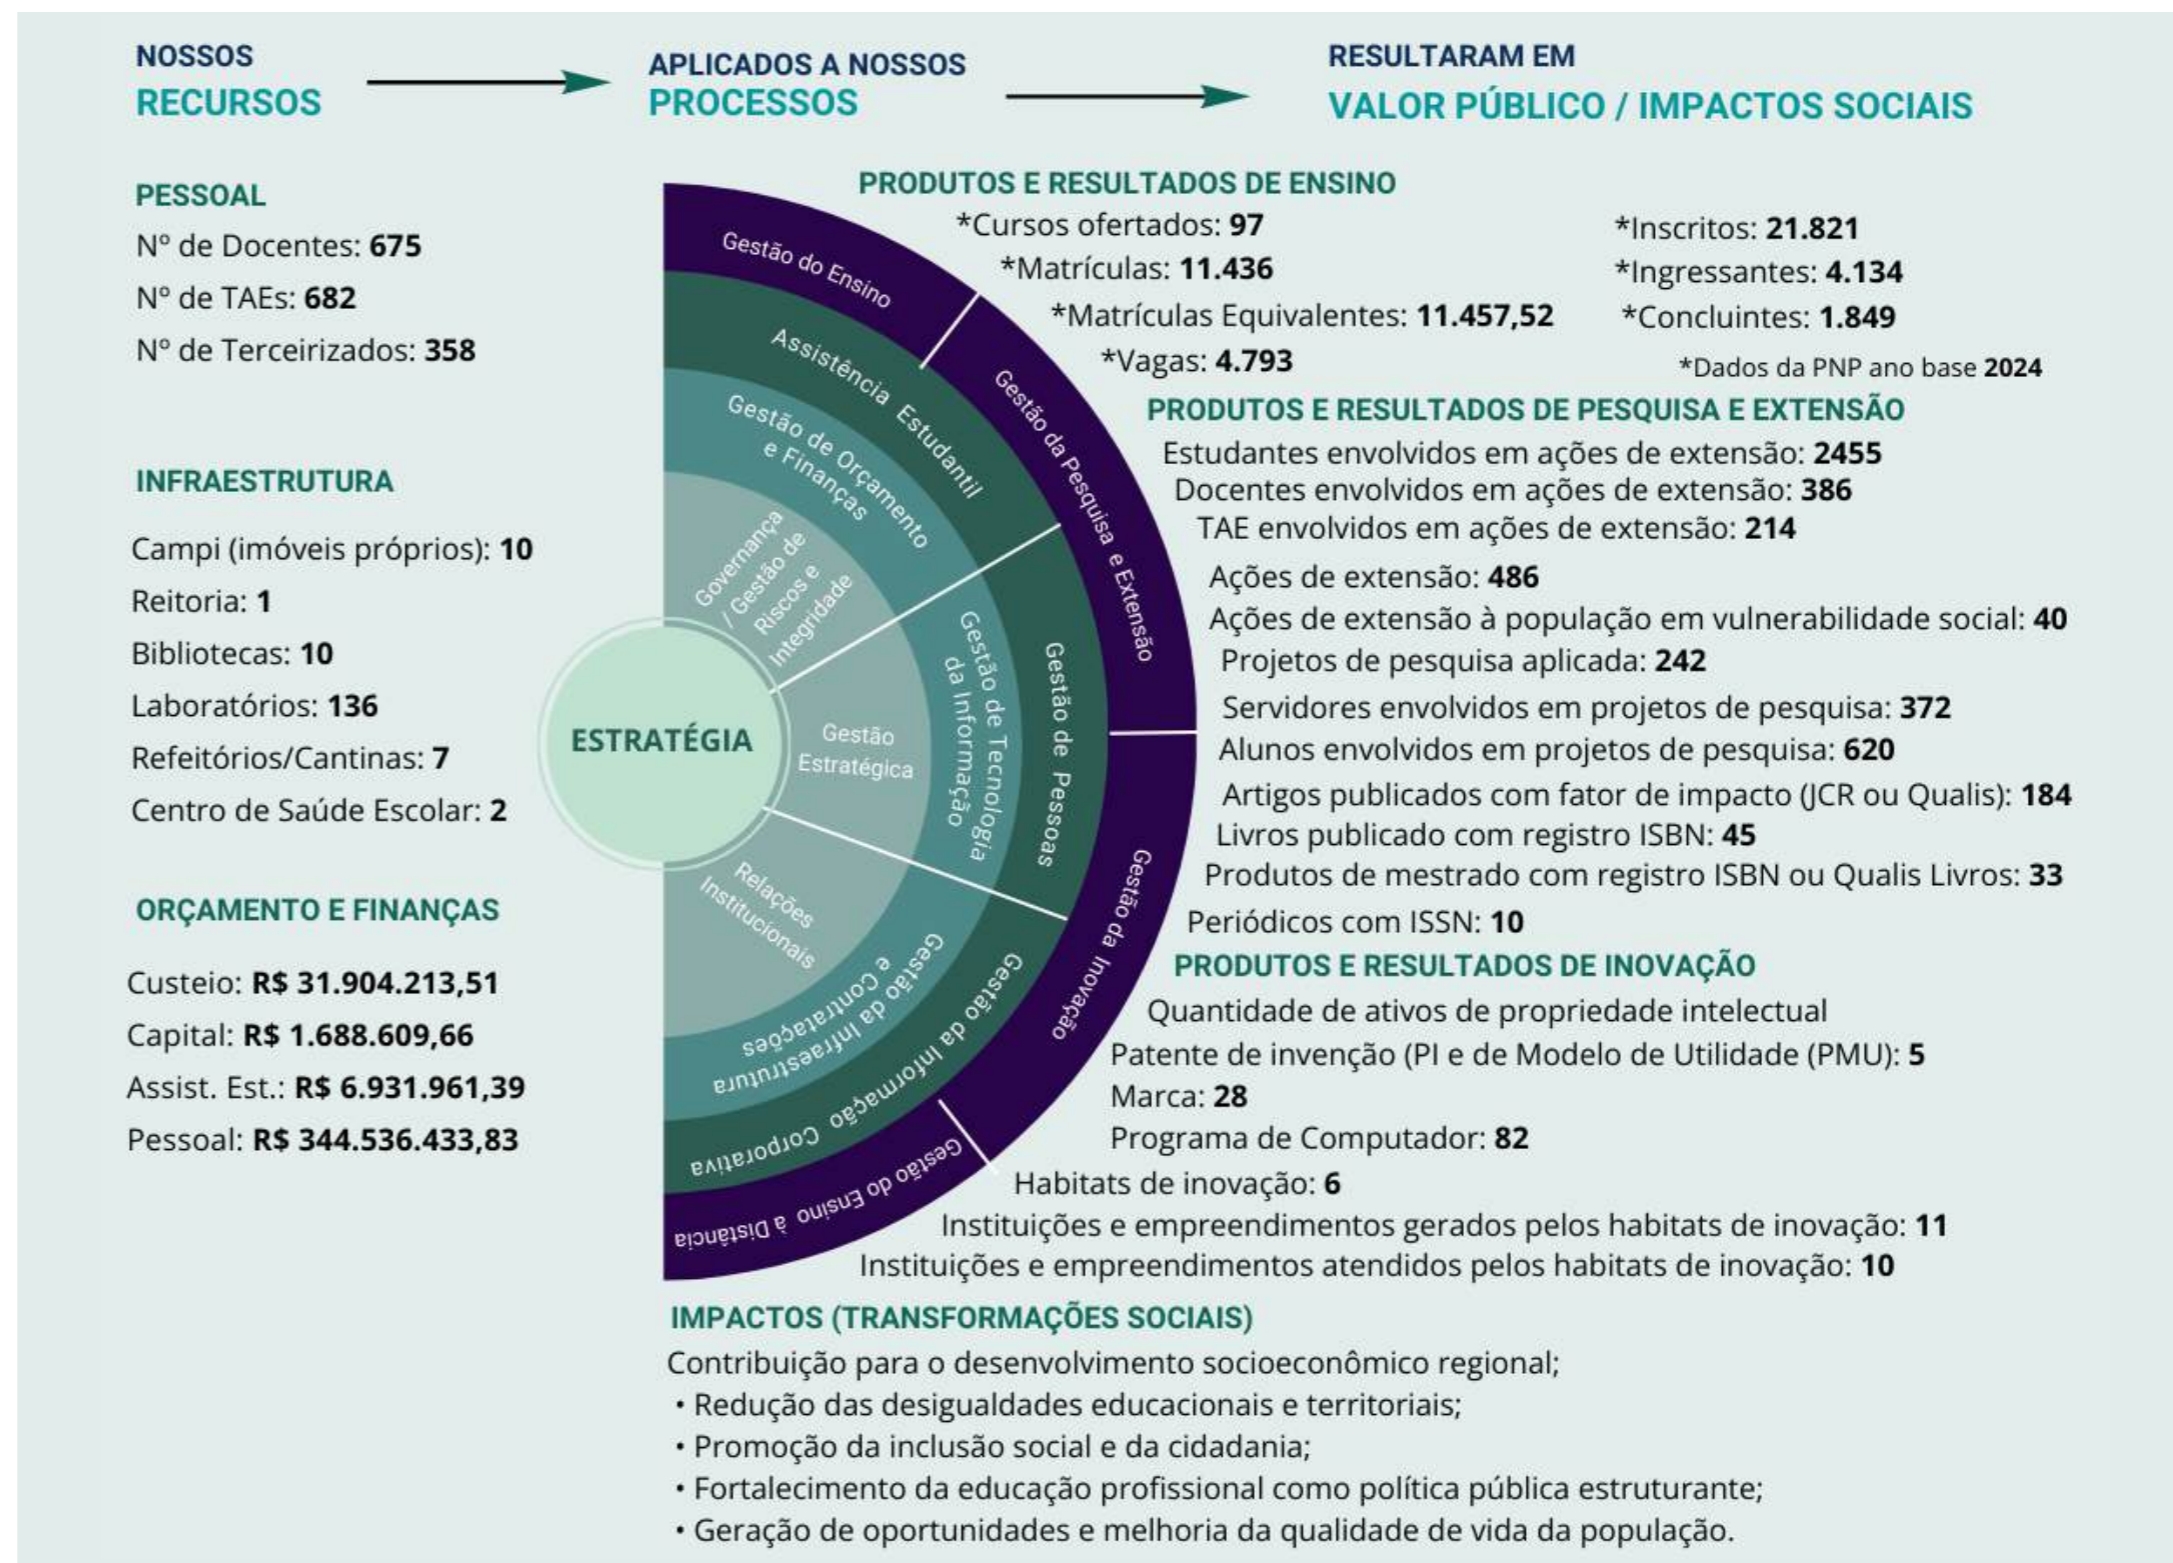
NOSSOS
RECURSOS

APLICADOS A NOSSOS
PROCESSOS

RESULTARAM EM
VALOR PÚBLICO / IMPACTOS SOCIAIS

PESSOAL
Nº de Docentes: **675**
Nº de TAEs: **682**
Nº de Terceirizados: **358**

INFRAESTRUTURA
Campi (imóveis próprios): **10**
Reitoria: **1**
Bibliotecas: **10**
Laboratórios: **136**
Refeitórios/Cantinas: **7**
Centro de Saúde Escolar: **2**

ORÇAMENTO E FINANÇAS
Custeio: **R$ 31.904.213,51**
Capital: **R$ 1.688.609,66**
Assist. Est.: **R$ 6.931.961,39**
Pessoal: **R$ 344.536.433,83**

Gestão do Ensino
Assistência Estudantil
Gestão de Orçamento e Finanças
Governança / Gestão de Riscos e Integridade
ESTRATÉGIA
Gestão Estratégica
Gestão de Tecnologia da Informação
Gestão de Pessoas
Gestão da Pesquisa e Extensão
Relações Institucionais
Gestão da Infraestrutura e Contratações
Gestão da Informação Corporativa
Gestão da Inovação
Gestão do Ensino à Distância

PRODUTOS E RESULTADOS DE ENSINO
*Cursos ofertados: **97**
*Matrículas: **11.436**
*Matrículas Equivalentes: **11.457,52**
*Vagas: **4.793**
*Inscritos: **21.821**
*Ingressantes: **4.134**
*Concluintes: **1.849**
*Dados da PNP ano base **2024**

PRODUTOS E RESULTADOS DE PESQUISA E EXTENSÃO
Estudantes envolvidos em ações de extensão: **2455**
Docentes envolvidos em ações de extensão: **386**
TAE envolvidos em ações de extensão: **214**
Ações de extensão: **486**
Ações de extensão à população em vulnerabilidade social: **40**
Projetos de pesquisa aplicada: **242**
Servidores envolvidos em projetos de pesquisa: **372**
Alunos envolvidos em projetos de pesquisa: **620**
Artigos publicados com fator de impacto (JCR ou Qualis): **184**
Livros publicado com registro ISBN: **45**
Produtos de mestrado com registro ISBN ou Qualis Livros: **33**
Periódicos com ISSN: **10**

PRODUTOS E RESULTADOS DE INOVAÇÃO
Quantidade de ativos de propriedade intelectual
Patente de invenção (PI e de Modelo de Utilidade (PMU): **5**
Marca: **28**
Programa de Computador: **82**
Habitats de inovação: **6**
Instituições e empreendimentos gerados pelos habitats de inovação: **11**
Instituições e empreendimentos atendidos pelos habitats de inovação: **10**

IMPACTOS (TRANSFORMAÇÕES SOCIAIS)
Contribuição para o desenvolvimento socioeconômico regional;
• Redução das desigualdades educacionais e territoriais;
• Promoção da inclusão social e da cidadania;
• Fortalecimento da educação profissional como política pública estruturante;
• Geração de oportunidades e melhoria da qualidade de vida da população.